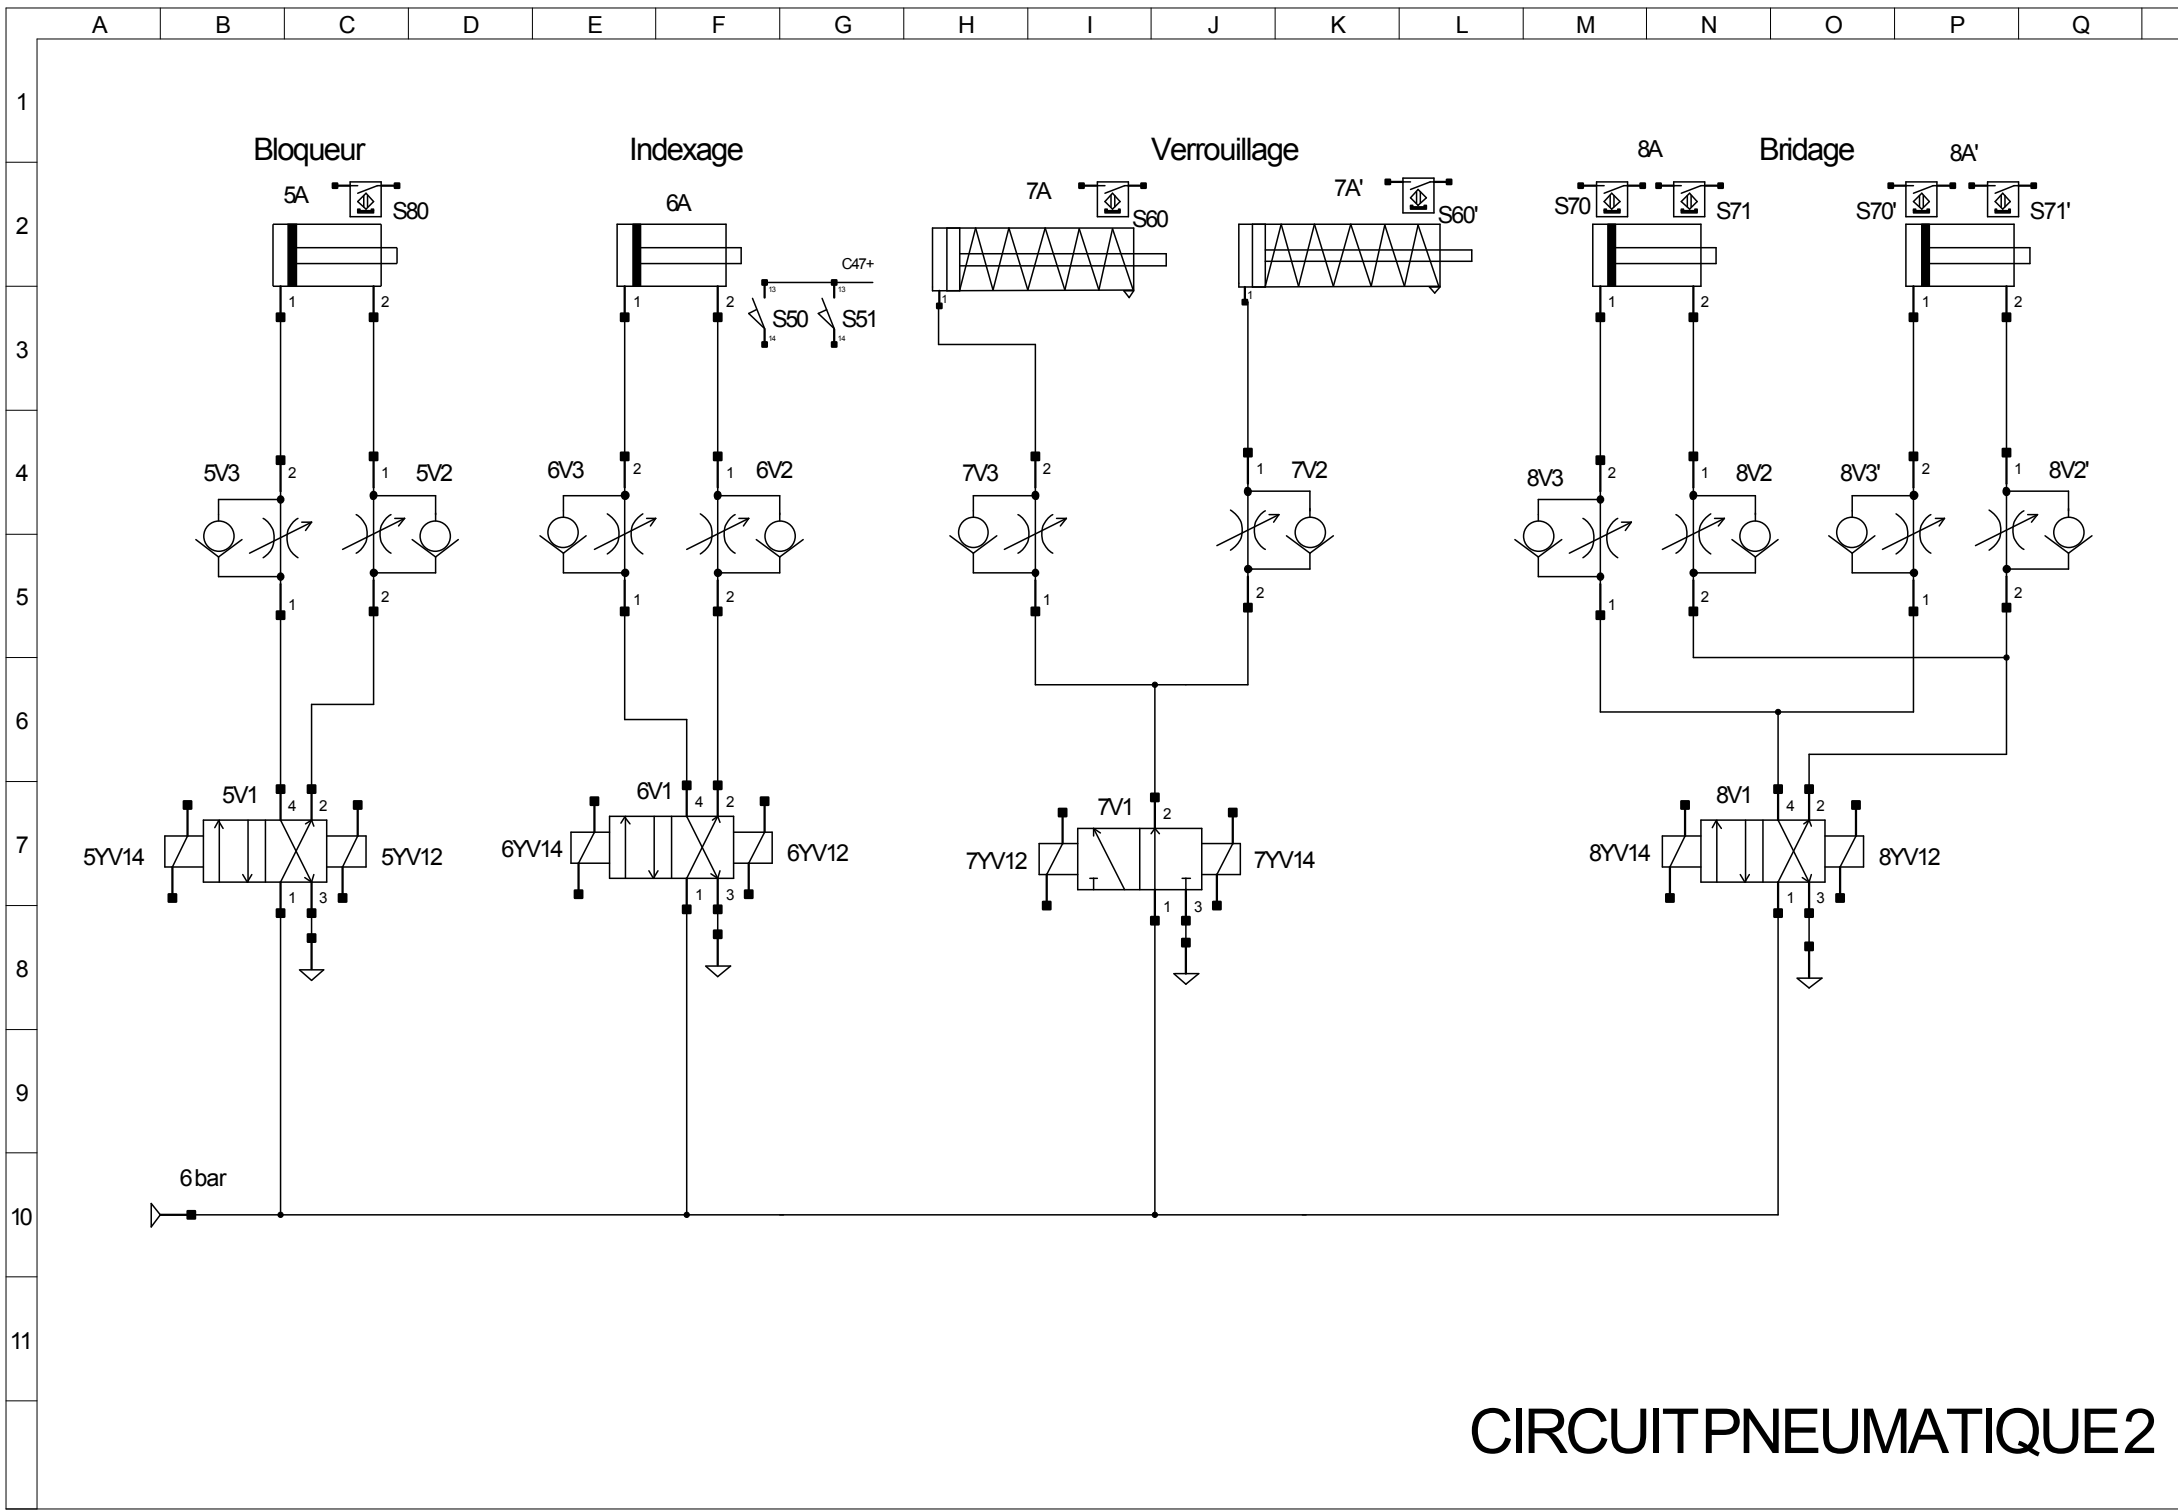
A B C D E F G H I J K L M N O P Q

1
2
3
4
5
6
7
8
9
10
11

Bloqueur

Indexage

Verrouillage

8A

Bridage

8A'

5A

S80

6A

7A

S60

7A'

S60'

S70

S71

S70'

S71'

C47+

13 13

S50

S51

14 14

1 2 1 2 1 1 1 2 1 2

5V3 2 1 5V2

6V3 2 1 6V2

7V3 2 1 7V2

8V3 2 1 8V2

8V3' 2 1 8V2'

1 2 1 2 1 2 1 2 1 2

5V1 4 2

6V1 4 2

7V1 2

8V1 4 2

5YV14 5YV12

6YV14 6YV12

7YV12 7YV14

8YV14 8YV12

1 3 1 3 1 3 1 3

6 bar

CIRCUIT PNEUMATIQUE 2